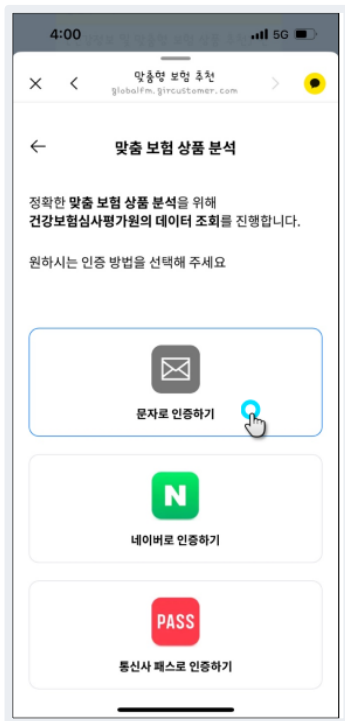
4:00

5G

맞춤형 보험 추천
globalfm.gircustomer.com

맞춤 보험 상품 분석

정확한 맞춤 보험 상품 분석을 위해 건강보험심사평가원의 데이터 조회를 진행합니다.

원하시는 인증 방법을 선택해 주세요

문자로 인증하기

N

네이버로 인증하기

PASS

통신사 패스로 인증하기